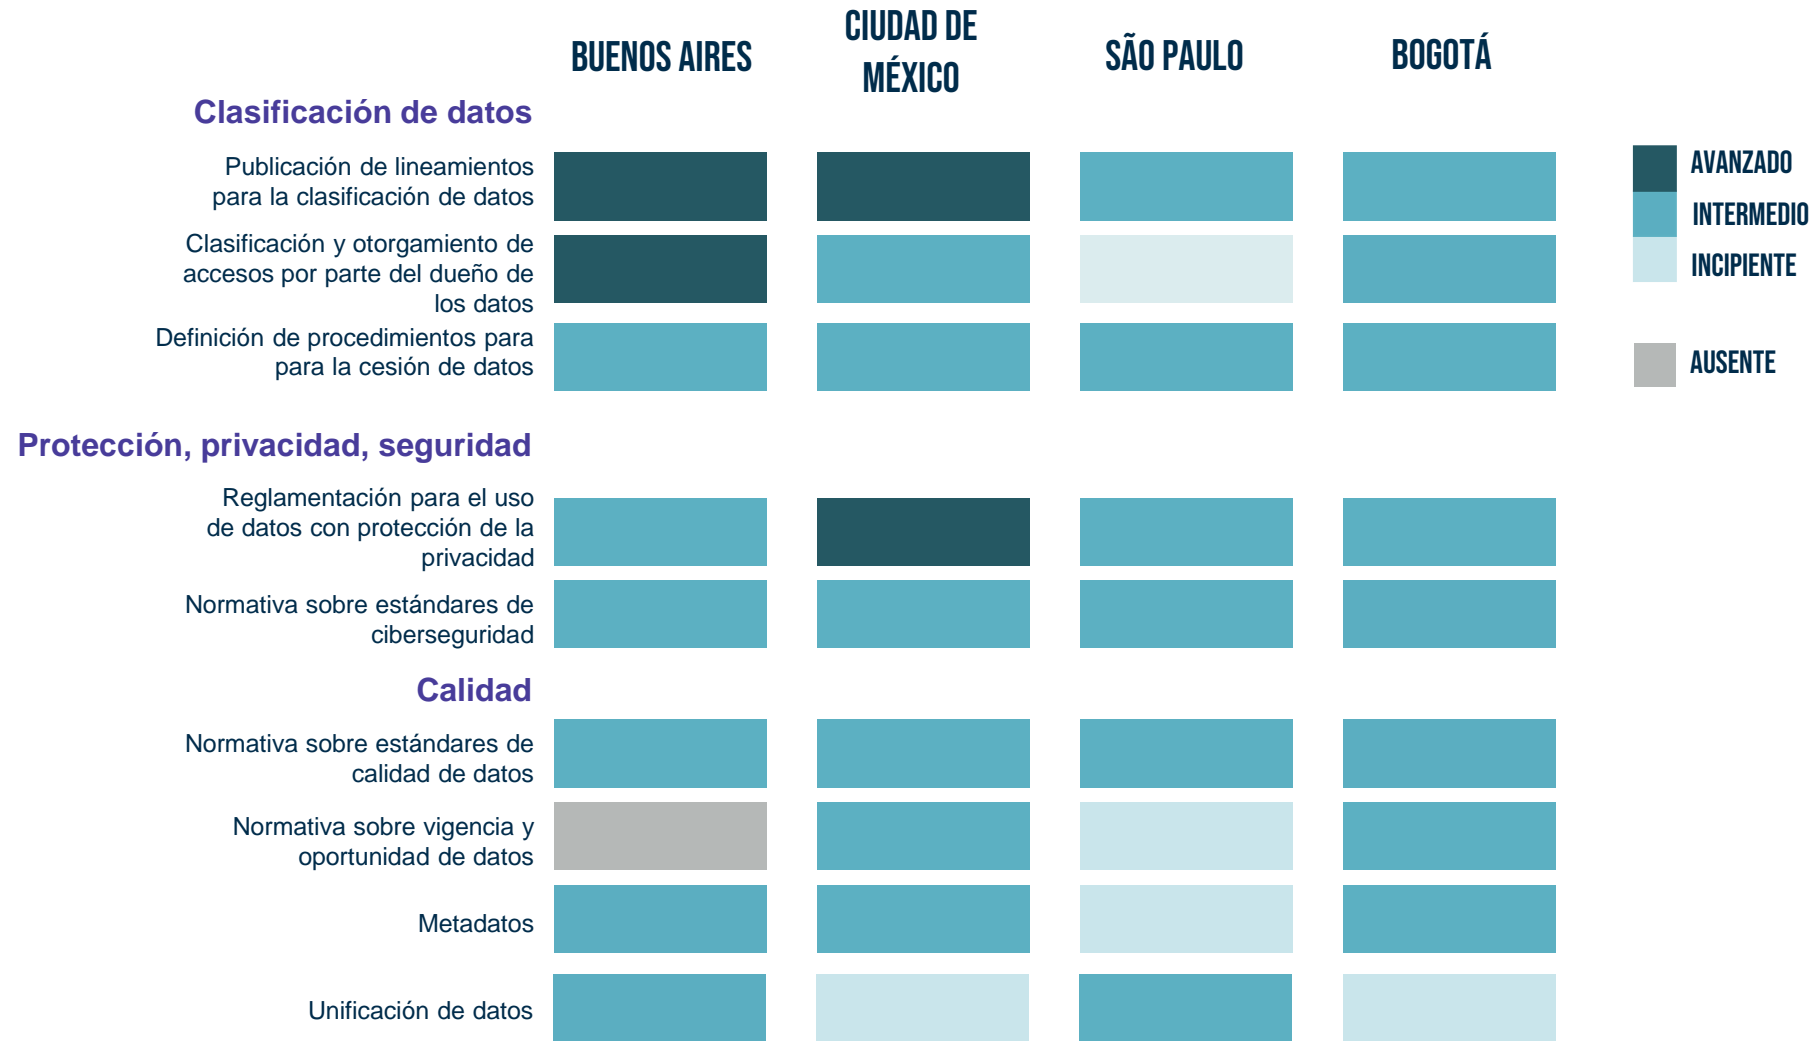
BUENOS AIRES

CIUDAD DE MÉXICO

SÃO PAULO

BOGOTÁ

Clasificación de datos

Publicación de lineamientos para la clasificación de datos

Clasificación y otorgamiento de accesos por parte del dueño de los datos

Definición de procedimientos para para la cesión de datos

Protección, privacidad, seguridad

Reglamentación para el uso de datos con protección de la privacidad

Normativa sobre estándares de ciberseguridad

Calidad

Normativa sobre estándares de calidad de datos

Normativa sobre vigencia y oportunidad de datos

Metadatos

Unificación de datos

AVANZADO
INTERMEDIO
INCIPIENTE

AUSENTE